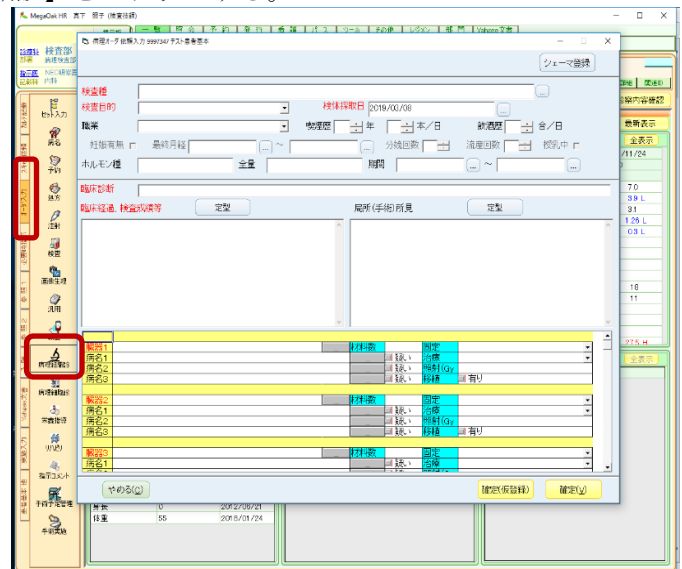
MegaOak HR 頁下 檢査(検査部)

病理オーダ 依頼入力 999/347 テスト患者基本

シェーマ登録

検査種
検査目的
検体採取日 2019/00/08
職業
喫煙歴 年 本/日
飲酒歴 合/日
妊娠有無 最終月経 ~
分娩回数
流産回数
授乳中
ホルモン種
全量
期間 ~

臨床診断
臨床経過、検査成績等 定型
局所(手術)所見 定型

| 臓器1 | | 材料数 | | 固定 | |
|---|---|---|---|---|---|
| 病名1 | | | 疑い | 治療 | |
| 病名2 | | | 疑い | 照射Gy | |
| 病名3 | | | 疑い | 移植 | 有り |
| 臓器2 | | 材料数 | | 固定 | |
| 病名1 | | | 疑い | 治療 | |
| 病名2 | | | 疑い | 照射Gy | |
| 病名3 | | | 疑い | 移植 | 有り |
| 臓器3 | | 材料数 | | 固定 | |
| 病名1 | | | 疑い | 治療 | |

やめる(C)
確定(仮登録)
確定(Y)

セット入力
病名
予約
処方
注射
検査
画像生理
汎用
病理組織
病理細胞診
栄養指導
リハビリ
指示コメント
手術予定管理
手術実施

最新表示
全表示
/11/24
7.0
3.9 L
31
1.26 L
.03 L
16
11
27.5 H
全表示

身長 0 2012/06/21
体重 55 2016/01/24